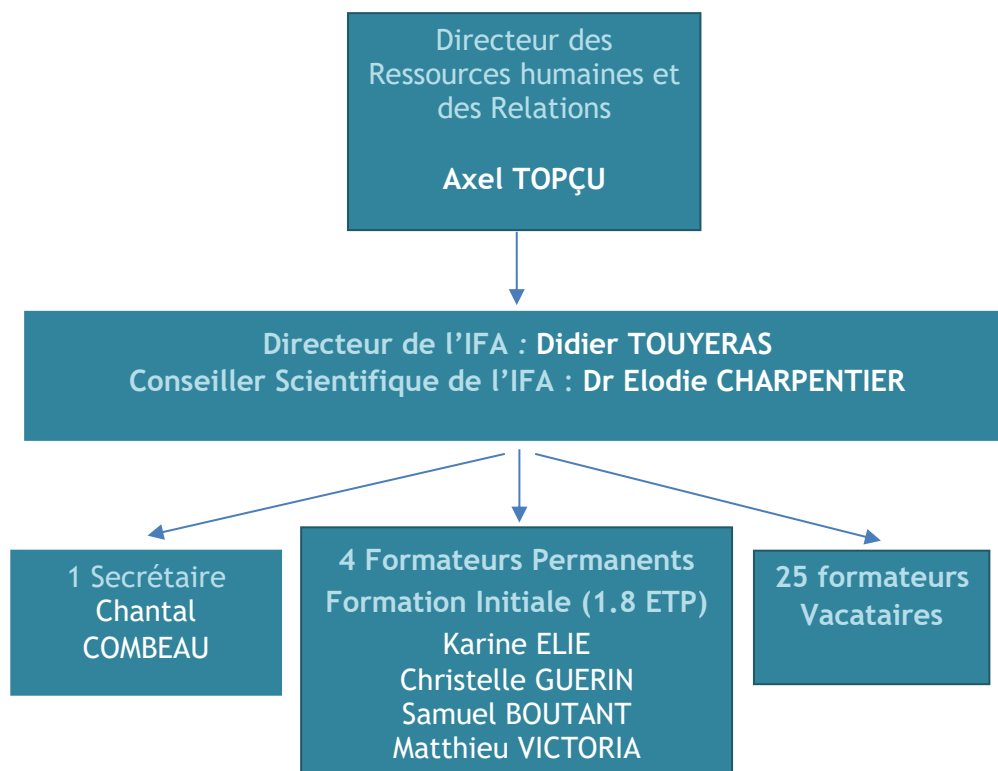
Directeur des Ressources humaines et des Relations

Axel TOPÇU

Directeur de l'IFA : Didier TOUYERAS
Conseiller Scientifique de l'IFA : Dr Elodie CHARPENTIER

1 Secrétaire
Chantal COMBEAU

4 Formateurs Permanents
Formation Initiale (1.8 ETP)
Karine ELIE
Christelle GUERIN
Samuel BOUTANT
Matthieu VICTORIA

25 formateurs Vacataires